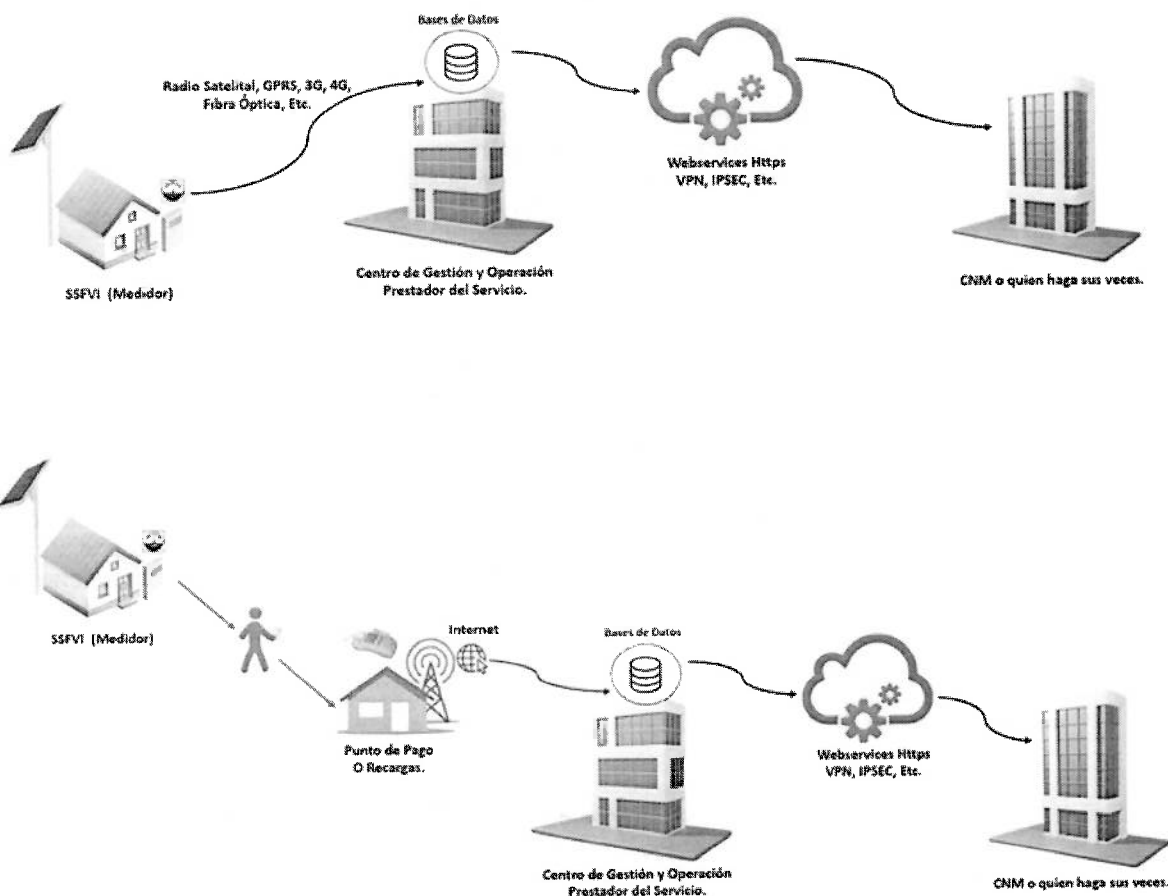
Bases de Datos

Radio Satelital, GPRS, 3G, 4G, Fibra Óptica, Etc.

Webservices Https VPN, IPSEC, Etc.

SSFVI (Medidor)

Centro de Gestión y Operación Prestador del Servicio.

CNM o quien haga sus veces.

SSFVI (Medidor)

Internet

Bases de Datos

Punto de Pago O Recargas.

Webservices Https VPN, IPSEC, Etc.

Centro de Gestión y Operación Prestador del Servicio.

CNM o quien haga sus veces.